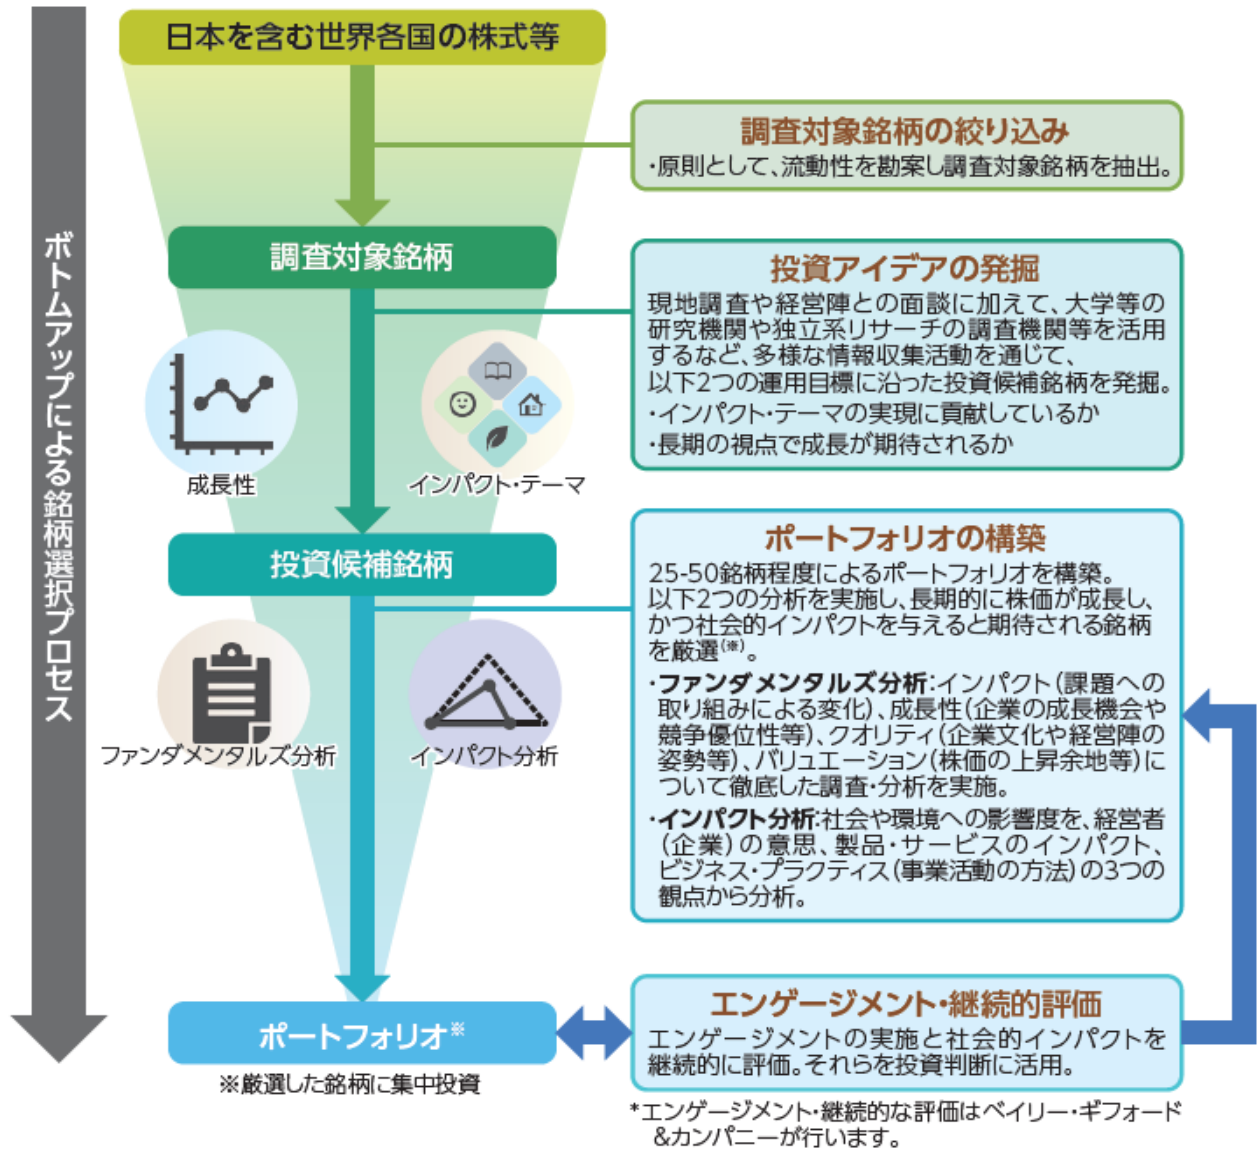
ボトムアップによる銘柄選択プロセス

日本を含む世界各国の株式等

調査対象銘柄の絞り込み
・原則として、流動性を勘案し調査対象銘柄を抽出。

調査対象銘柄

投資アイデアの発掘
現地調査や経営陣との面談に加えて、大学等の研究機関や独立系リサーチの調査機関等を活用するなど、多様な情報収集活動を通じて、以下2つの運用目標に沿った投資候補銘柄を発掘。
・インパクト・テーマの実現に貢献しているか
・長期の視点で成長が期待されるか

成長性

インパクト・テーマ

投資候補銘柄

ポートフォリオの構築
25-50銘柄程度によるポートフォリオを構築。以下2つの分析を実施し、長期的に株価が成長し、かつ社会的インパクトを与えると期待される銘柄を厳選(※)。
・ファンダメンタルズ分析:インパクト(課題への取り組みによる変化)、成長性(企業の成長機会や競争優位性等)、クオリティ(企業文化や経営陣の姿勢等)、バリュエーション(株価の上昇余地等)について徹底した調査・分析を実施。
・インパクト分析:社会や環境への影響度を、経営者(企業)の意思、製品・サービスのインパクト、ビジネス・プラクティス(事業活動の方法)の3つの観点から分析。

ファンダメンタルズ分析

インパクト分析

ポートフォリオ※
※厳選した銘柄に集中投資

エンゲージメント・継続的評価
エンゲージメントの実施と社会的インパクトを継続的に評価。それらを投資判断に活用。

*エンゲージメント・継続的な評価はベイリー・ギフォード&カンパニーが行います。